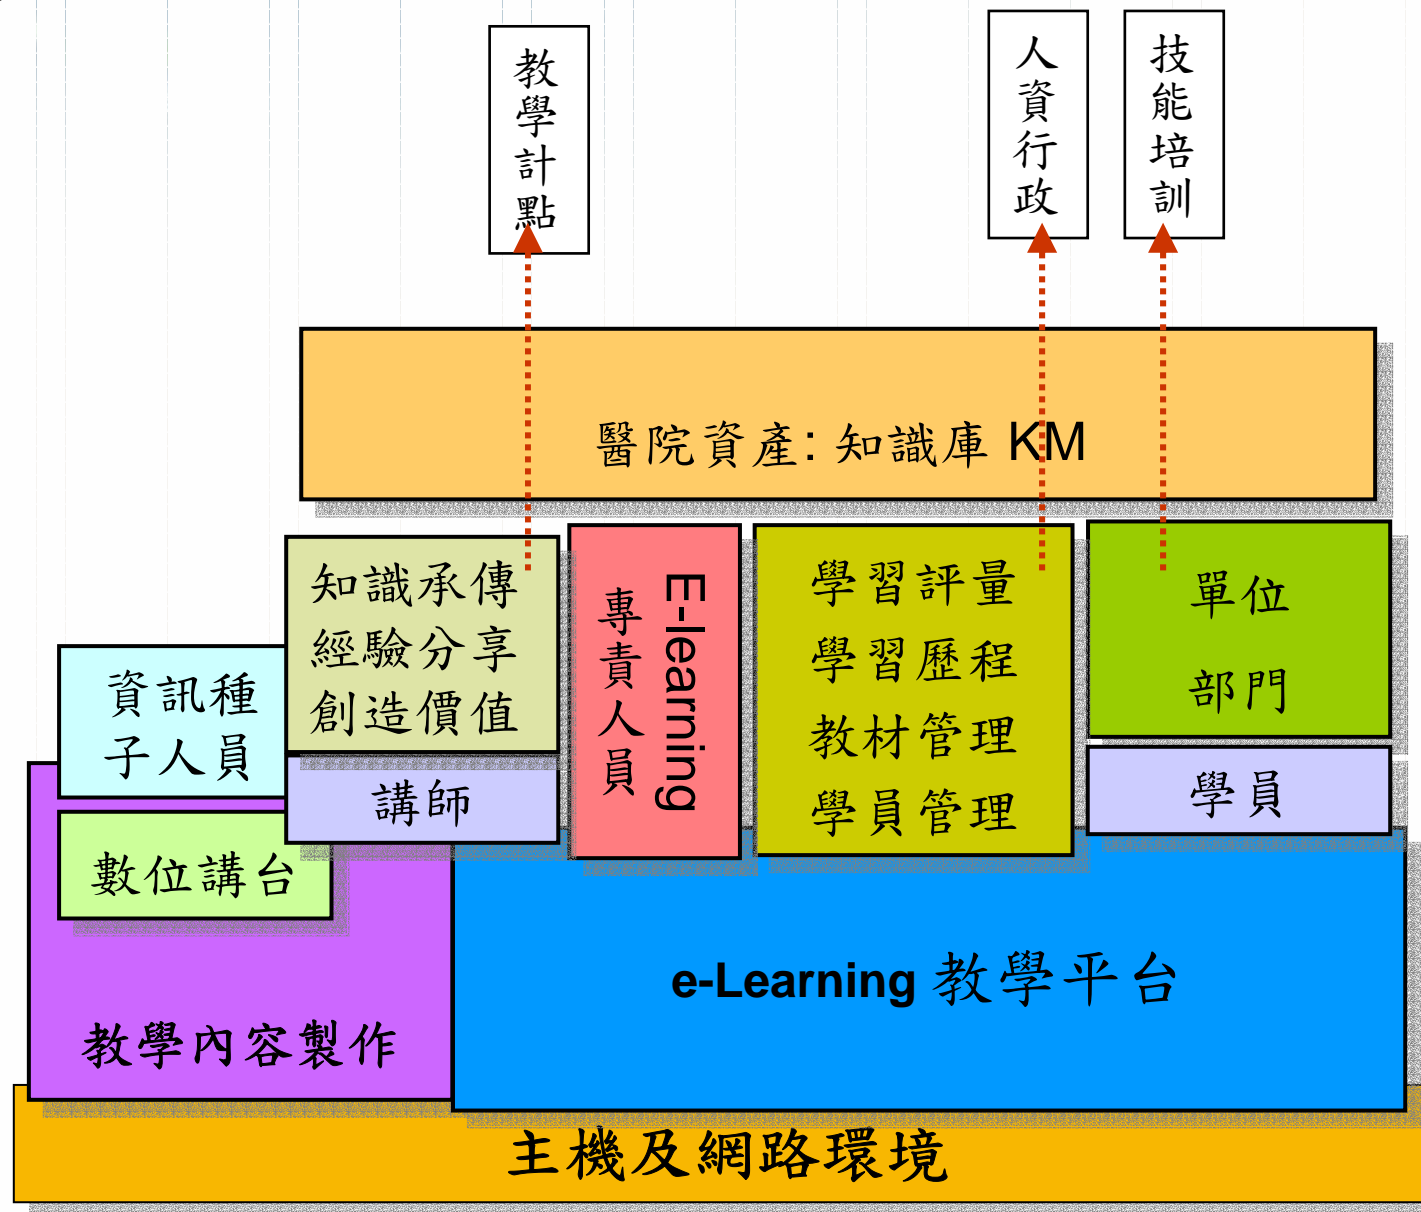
教學計點

人資行政

技能培訓

醫院資產: 知識庫 KM

知識承傳
經驗分享
創造價值

E-learning 專責人員

學習評量
學習歷程
教材管理
學員管理

單位
部門

資訊種子人員

講師

學員

數位講台

e-Learning 教學平台

教學內容製作

主機及網路環境